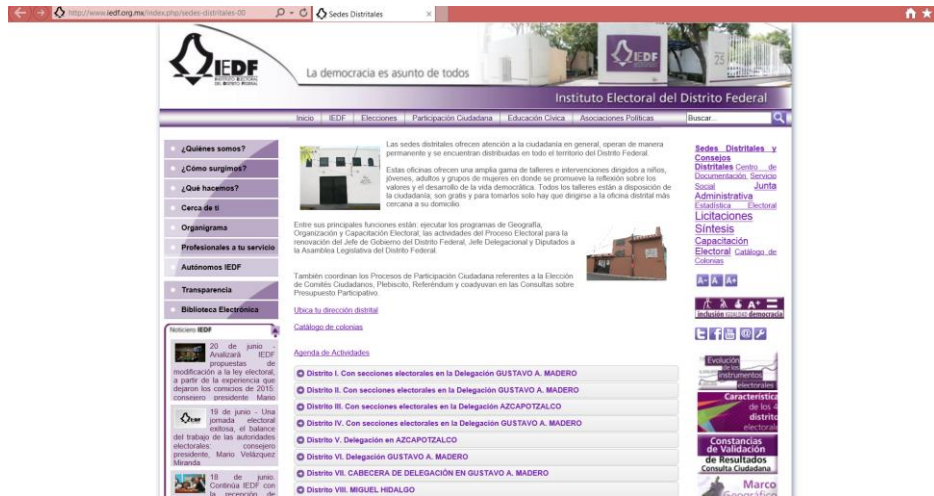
http://www.iedf.org.mx/index.php/sedes-distritales-00
Sedes Distritales

IEDF
INSTITUTO ELECTORAL DEL DISTRITO FEDERAL

La democracia es asunto de todos

IEDF

Instituto Electoral del Distrito Federal

Inicio | IEDF | Elecciones | Participación Ciudadana | Educación Cívica | Asociaciones Políticas | Buscar...

¿Quiénes somos?
¿Cómo surgimos?
¿Qué hacemos?
Cerca de ti
Organigrama
Profesionales a tu servicio
Autónomos IEDF
Transparencia
Biblioteca Electrónica

Noticias IEDF

20 de junio - Analizará IEDF propuestas de modificación a la ley electoral, a partir de la experiencia que dejaron los comicios de 2015: consejero presidente Mario

19 de junio - Una jornada electoral exitosa, el balance del trabajo de las autoridades electorales: consejero presidente, Mario Velázquez Miranda

18 de junio. Continúa IEDF con la recepción de

Las sedes distritales ofrecen atención a la ciudadanía en general, operan de manera permanente y se encuentran distribuidas en todo el territorio del Distrito Federal.

Estas oficinas ofrecen una amplia gama de talleres e intervenciones dirigidos a niños, jóvenes, adultos y grupos de mujeres en donde se promueve la reflexión sobre los valores y el desarrollo de la vida democrática. Todos los talleres están a disposición de la ciudadanía; son gratis y para tomarlos solo hay que dirigirse a la oficina distrital más cercana a su domicilio.

Entre sus principales funciones están: ejecutar los programas de Geografía, Organización y Capacitación Electoral; las actividades del Proceso Electoral para la renovación del Jefe de Gobierno del Distrito Federal, Jefe Delegacional y Diputados a la Asamblea Legislativa del Distrito Federal.

También coordinan los Procesos de Participación Ciudadana referentes a la Elección de Comités Ciudadanos, Plebiscito, Referéndum y coadyuvan en las Consultas sobre Presupuesto Participativo.

Ubica tu dirección distrital

Catálogo de colonias

Agenda de Actividades

Distrito I. Con secciones electorales en la Delegación GUSTAVO A. MADERO
Distrito II. Con secciones electorales en la Delegación GUSTAVO A. MADERO
Distrito III. Con secciones electorales en la Delegación AZCAPOTZALCO
Distrito IV. Con secciones electorales en la Delegación GUSTAVO A. MADERO
Distrito V. Delegación en AZCAPOTZALCO
Distrito VI. Delegación GUSTAVO A. MADERO
Distrito VII. CABECERA DE DELEGACIÓN EN GUSTAVO A. MADERO
Distrito VIII. MIGUEL HIDALGO

Sedes Distritales y Consejos Distritales Centro de Documentación Servicio Social Junta Administrativa Estadística Electoral Licitaciones Síntesis Capacitación Electoral Catálogo de Colonias

A- A A+

A+
inclusión IGUALDAD democracia

Evolución de los instrumentos electorales

Características de los distritos electorales

Constancias de Validación de Resultados
Consulta Ciudadana

Marco Geográfico